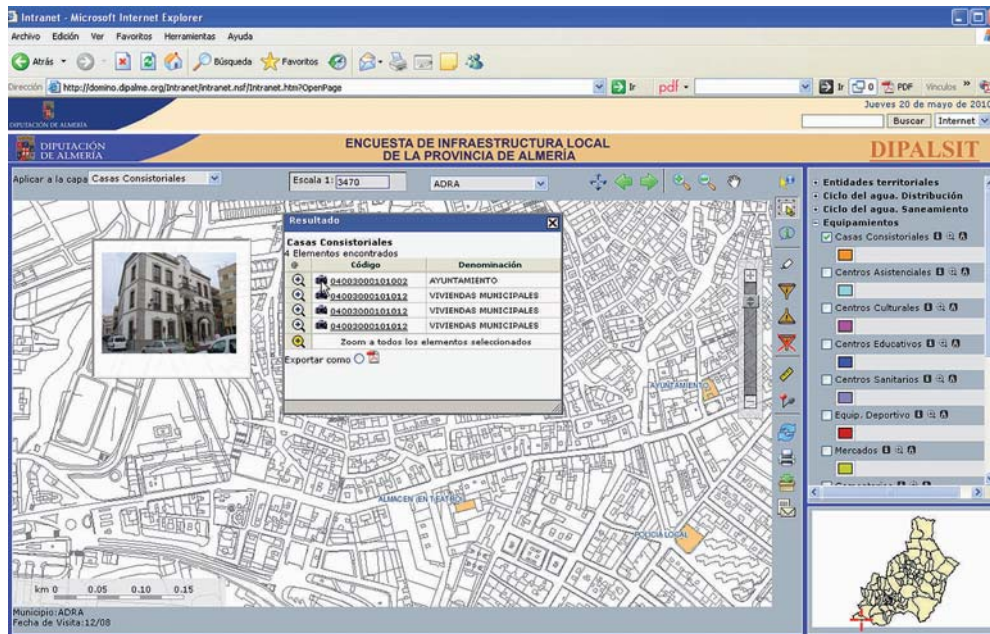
Intranet - Microsoft Internet Explorer

Archivo Edición Ver Favoritos Herramientas Ayuda

Atrás Búsqueda Favoritos

Dirección http://domino.dipalme.org/Intranet/intranet.nsf/Intranet.htm?OpenPage

Ir pdf Ir 0 PDF Vínculos

Jueves 20 de mayo de 2010

Buscar Internet

DIPUTACIÓN DE ALMERÍA

DIPUTACIÓN DE ALMERÍA

ENCUESTA DE INFRAESTRUCTURA LOCAL DE LA PROVINCIA DE ALMERÍA

DIPALSIT

Aplicar a la capa Casas Consistoriales

Escala 1: 3470

ADRA

Resultado

Casas Consistoriales
4 Elementos encontrados

| | Código | Denominación |
|---|---|---|
| | 04003000101002 | AYUNTAMIENTO |
| | 04003000101012 | VIVIENDAS MUNICIPALES |
| | 04003000101012 | VIVIENDAS MUNICIPALES |
| | 04003000101012 | VIVIENDAS MUNICIPALES |
| | Zoom a todos los elementos seleccionados | |

Exportar como

AYUNTAMIENTO

ALMACEN (EN TEATRO)

POLICIA LOCAL

km 0 0.05 0.10 0.15

Municipio: ADRA
Fecha de Visita: 12/08

- Entidades territoriales
- Ciclo del agua. Distribución
- Ciclo del agua. Saneamiento
- Equipamientos

Casas Consistoriales

Centros Asistenciales

Centros Culturales

Centros Educativos

Centros Sanitarios

Equip. Deportivo

Mercados

Cementerios